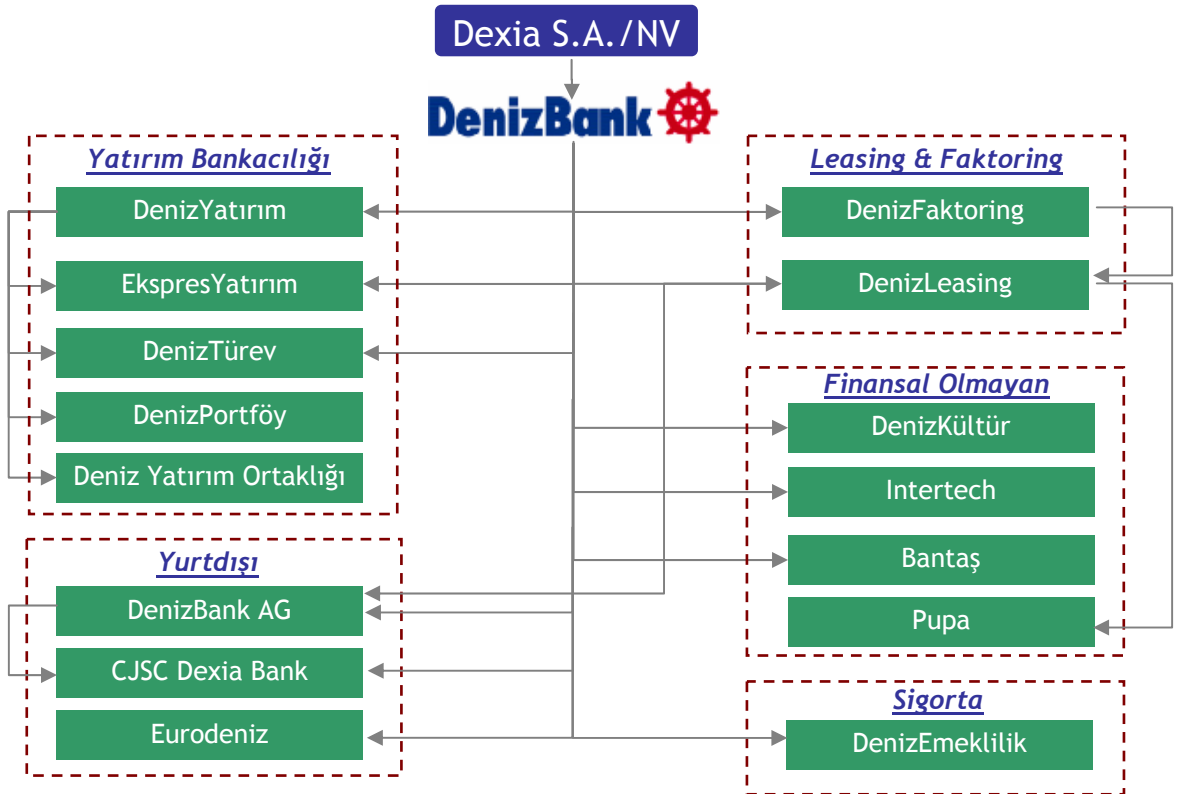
Dexia S.A./NV

DenizBank

Yatırım Bankacılığı

DenizYatırım

EkspresYatırım

DenizTürev

DenizPortföy

Deniz Yatırım Ortaklığı

Yurtdışı

DenizBank AG

CJSC Dexia Bank

Eurodeniz

Leasing & Faktoring

DenizFaktoring

DenizLeasing

Finansal Olmayan

DenizKültür

Intertech

Bantaş

Pupa

Sigorta

DenizEmeklilik